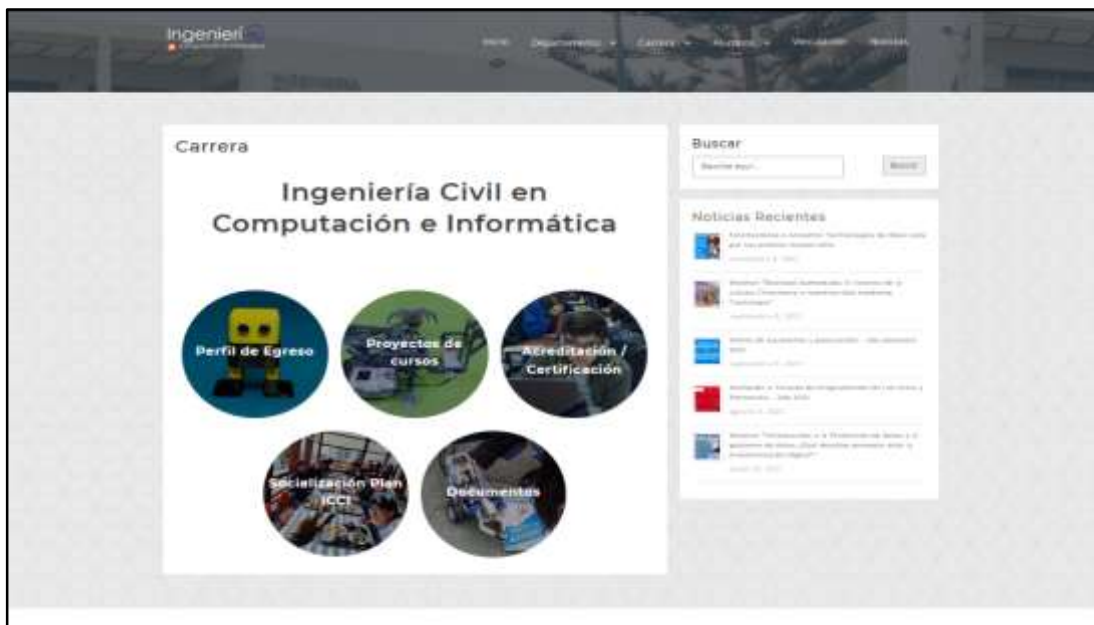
Ingenierí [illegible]

Inicio Departamento Carrera Nosotros Vinculación Noticias

Carrera

Ingeniería Civil en Computación e Informática

Perfil de Egreso

Proyectos de cursos

Acreditación / Certificación

Socialización Plan ICCI

Documentos

Buscar

Buscar aquí...

Buscar

Noticias Recientes

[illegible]

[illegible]

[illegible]

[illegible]

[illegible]